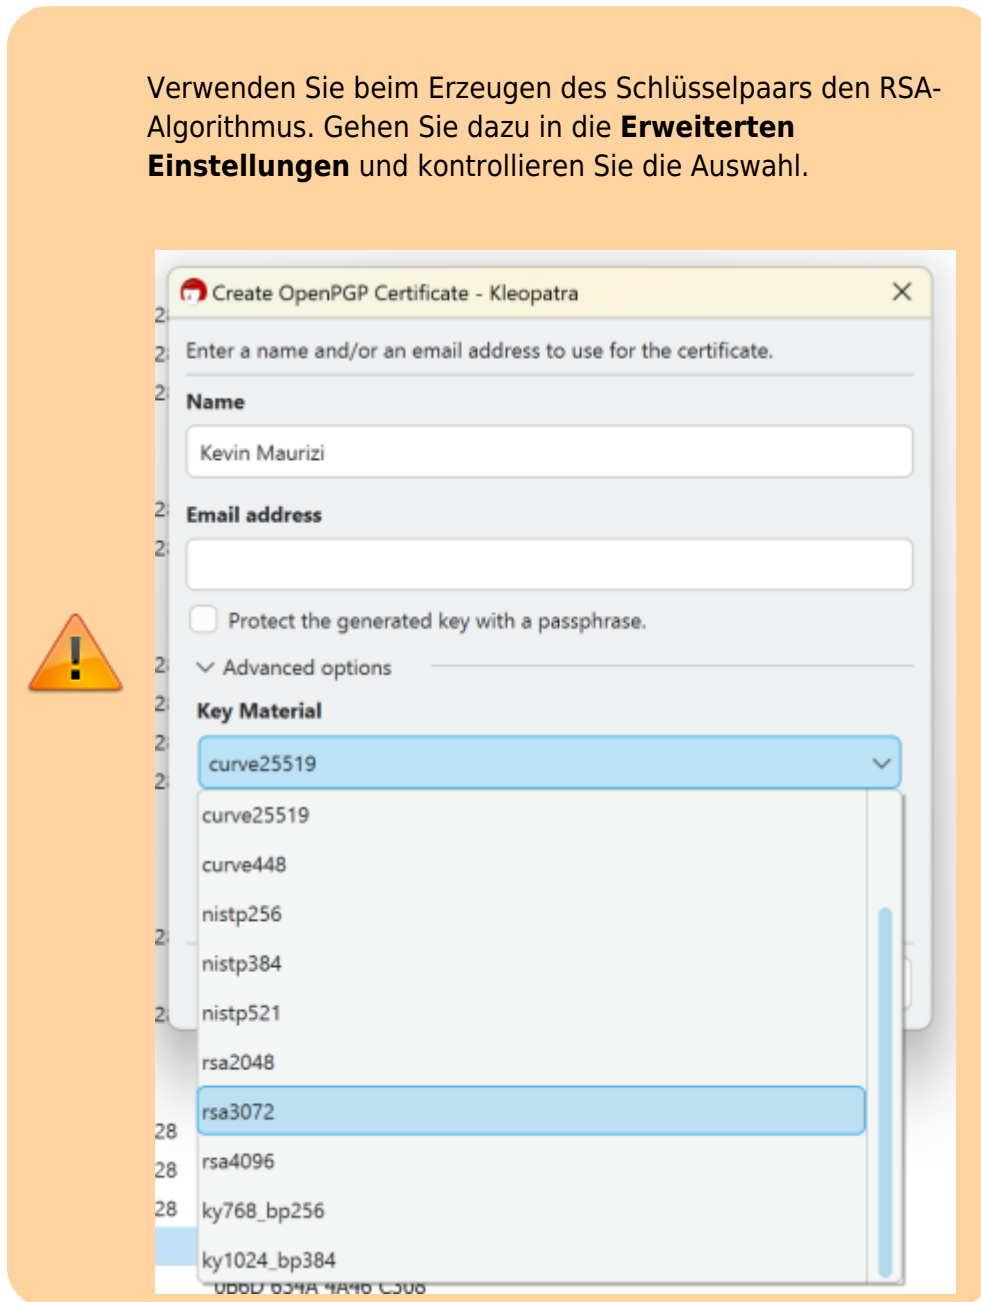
Verwenden Sie beim Erzeugen des Schlüsselpaars den RSA-Algorithmus. Gehen Sie dazu in die **Erweiterten Einstellungen** und kontrollieren Sie die Auswahl.

Create OpenPGP Certificate - Kleopatra

Enter a name and/or an email address to use for the certificate.

Name

Kevin Maurizi

Email address

Protect the generated key with a passphrase.

Advanced options

Key Material

curve25519

curve25519

curve448

nistp256

nistp384

nistp521

rsa2048

rsa3072

rsa4096

ky768_bp256

ky1024_bp384

2
2
2
2
2
2
2
2
2
2
2
28
28
28

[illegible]